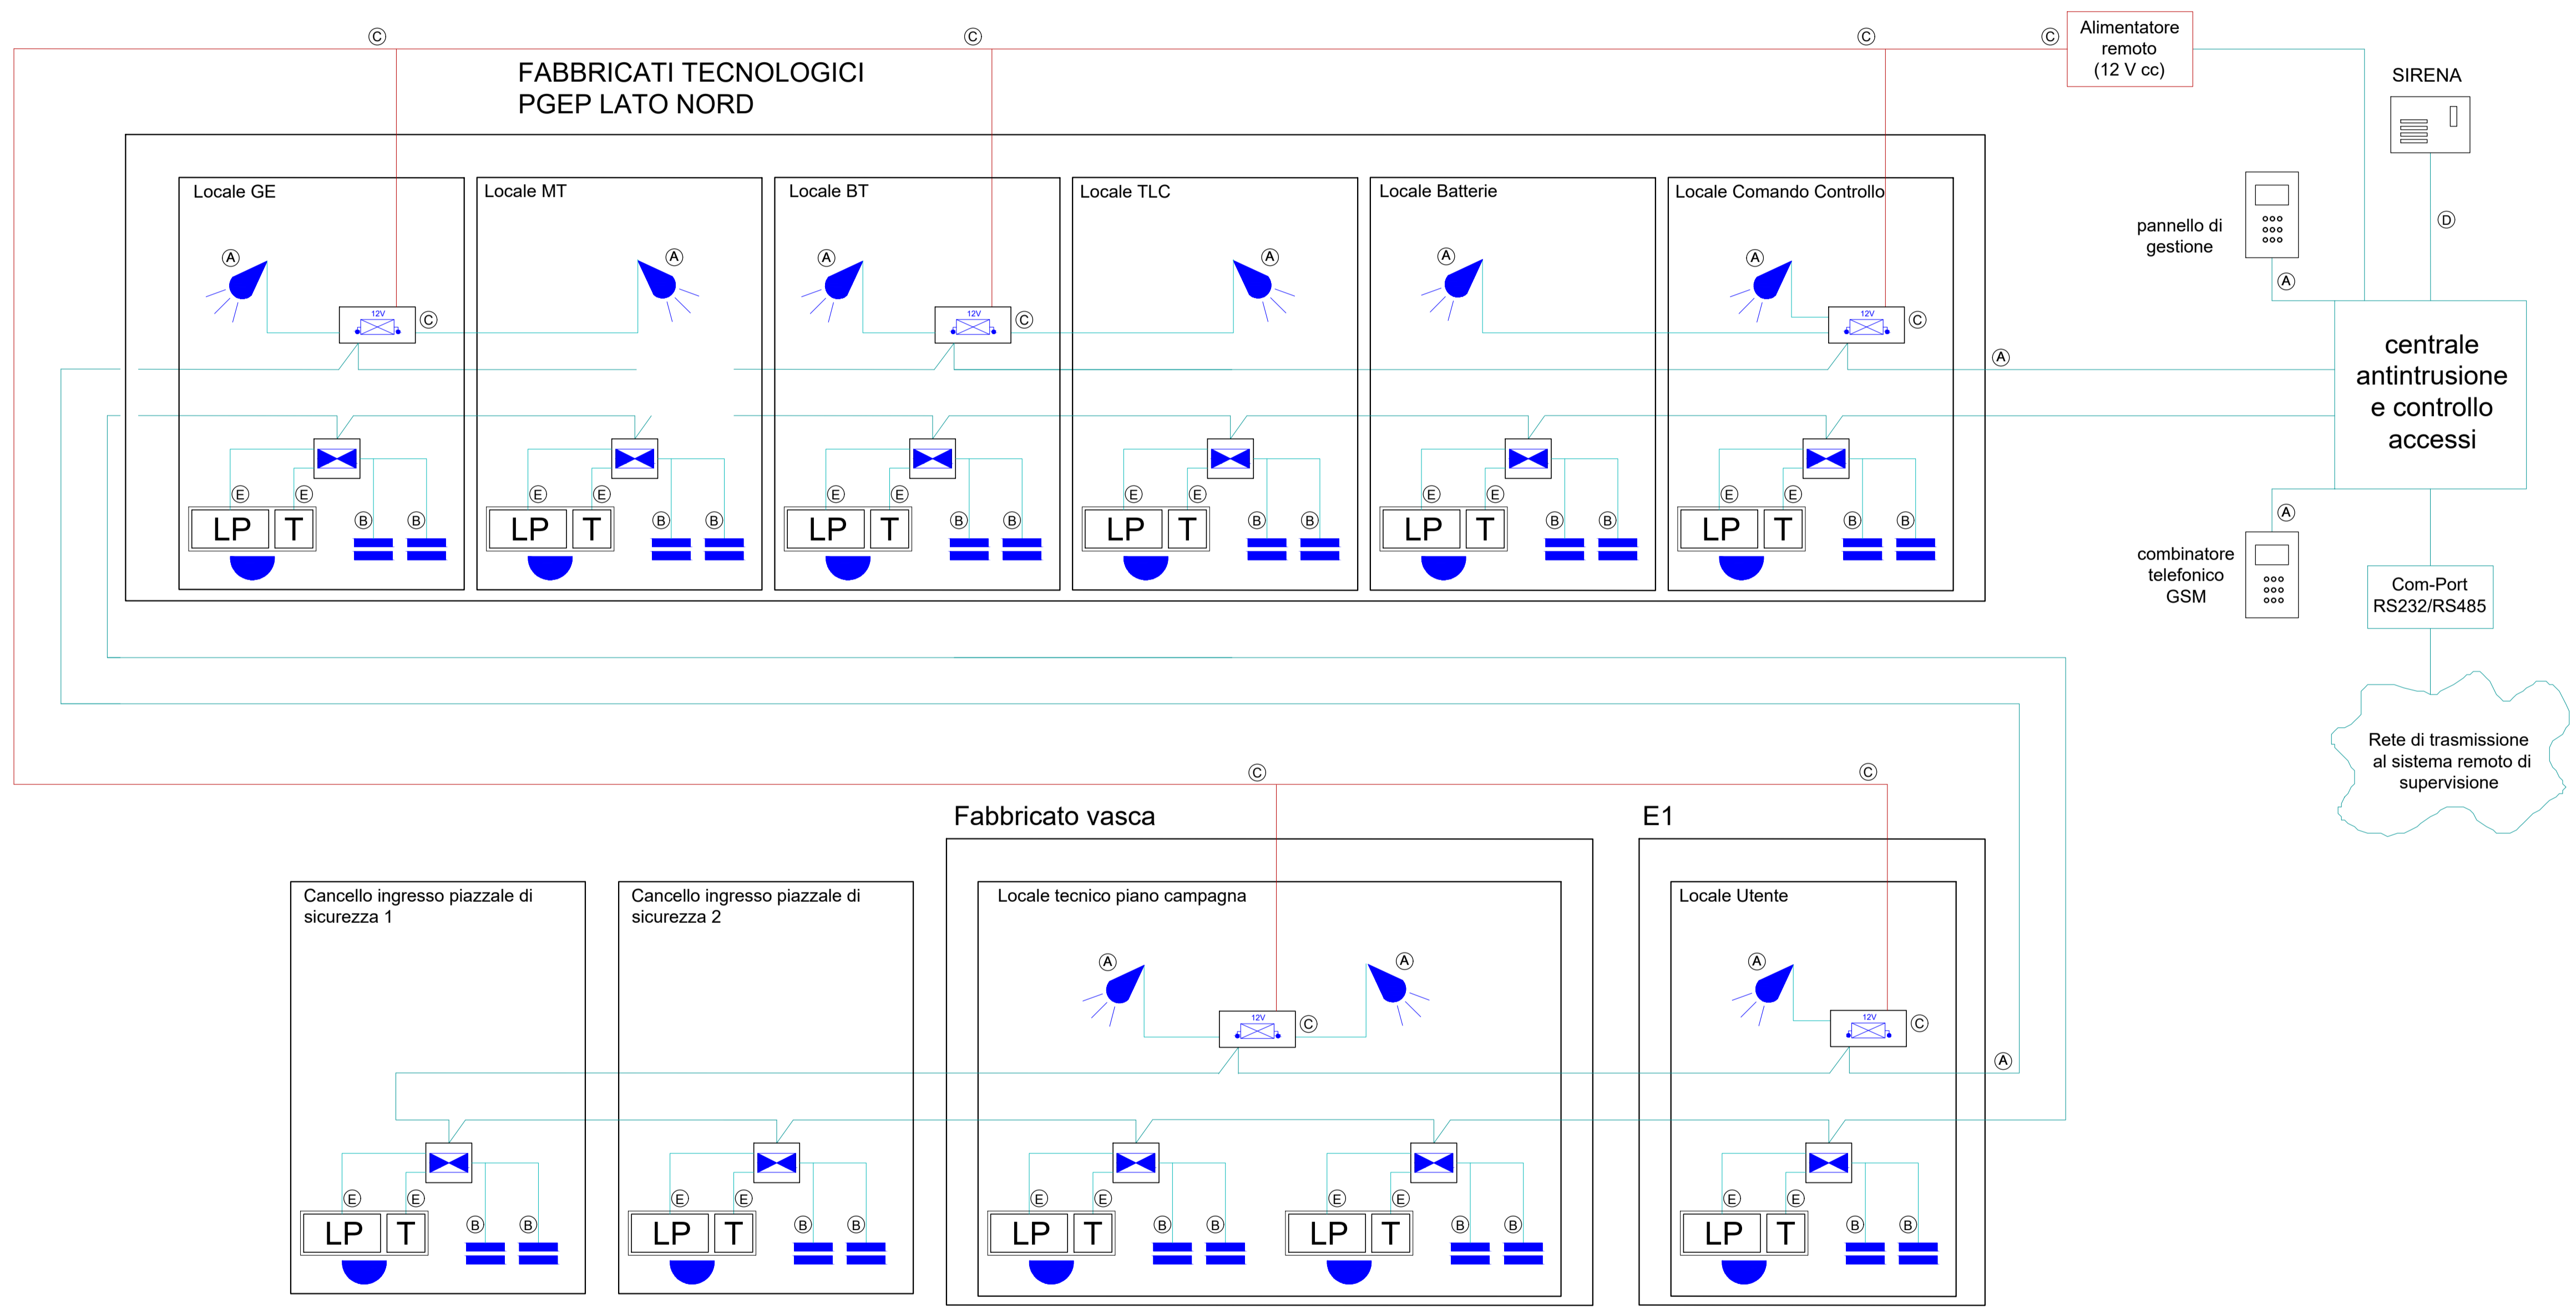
Ⓒ Ⓒ Ⓒ Ⓒ

Alimentatore remoto (12 V cc)

FABBRICATI TECNOLOGICI
PGEP LATO NORD

SIRENA

Locale GE

Ⓐ

12V Ⓒ

Ⓔ Ⓔ

LP T

Ⓑ Ⓑ

Locale MT

Ⓐ

Ⓔ Ⓔ

LP T

Ⓑ Ⓑ

Locale BT

Ⓐ

12V Ⓒ

Ⓔ Ⓔ

LP T

Ⓑ Ⓑ

Locale TLC

Ⓐ

Ⓔ Ⓔ

LP T

Ⓑ Ⓑ

Locale Batterie

Ⓐ

Ⓔ Ⓔ

LP T

Ⓑ Ⓑ

Locale Comando Controllo

Ⓐ

12V Ⓒ

Ⓔ Ⓔ

LP T

Ⓑ Ⓑ

pannello di gestione

Ⓓ

Ⓐ

Ⓐ

centrale antintrusione e controllo accessi

Ⓐ

combinatore telefonico GSM

Com-Port RS232/RS485

Rete di trasmissione al sistema remoto di supervisione

Ⓒ Ⓒ

Fabbricato vasca

E1

Cancello ingresso piazzale di sicurezza 1

Ⓔ Ⓔ

LP T

Ⓑ Ⓑ

Cancello ingresso piazzale di sicurezza 2

Ⓔ Ⓔ

LP T

Ⓑ Ⓑ

Locale tecnico piano campagna

Ⓐ Ⓐ

12V Ⓒ

Ⓔ Ⓔ

LP T

Ⓑ Ⓑ

Ⓔ Ⓔ

LP T

Ⓑ Ⓑ

Locale Utente

Ⓐ

12V Ⓒ

Ⓐ

Ⓔ Ⓔ

LP T

Ⓑ Ⓑ